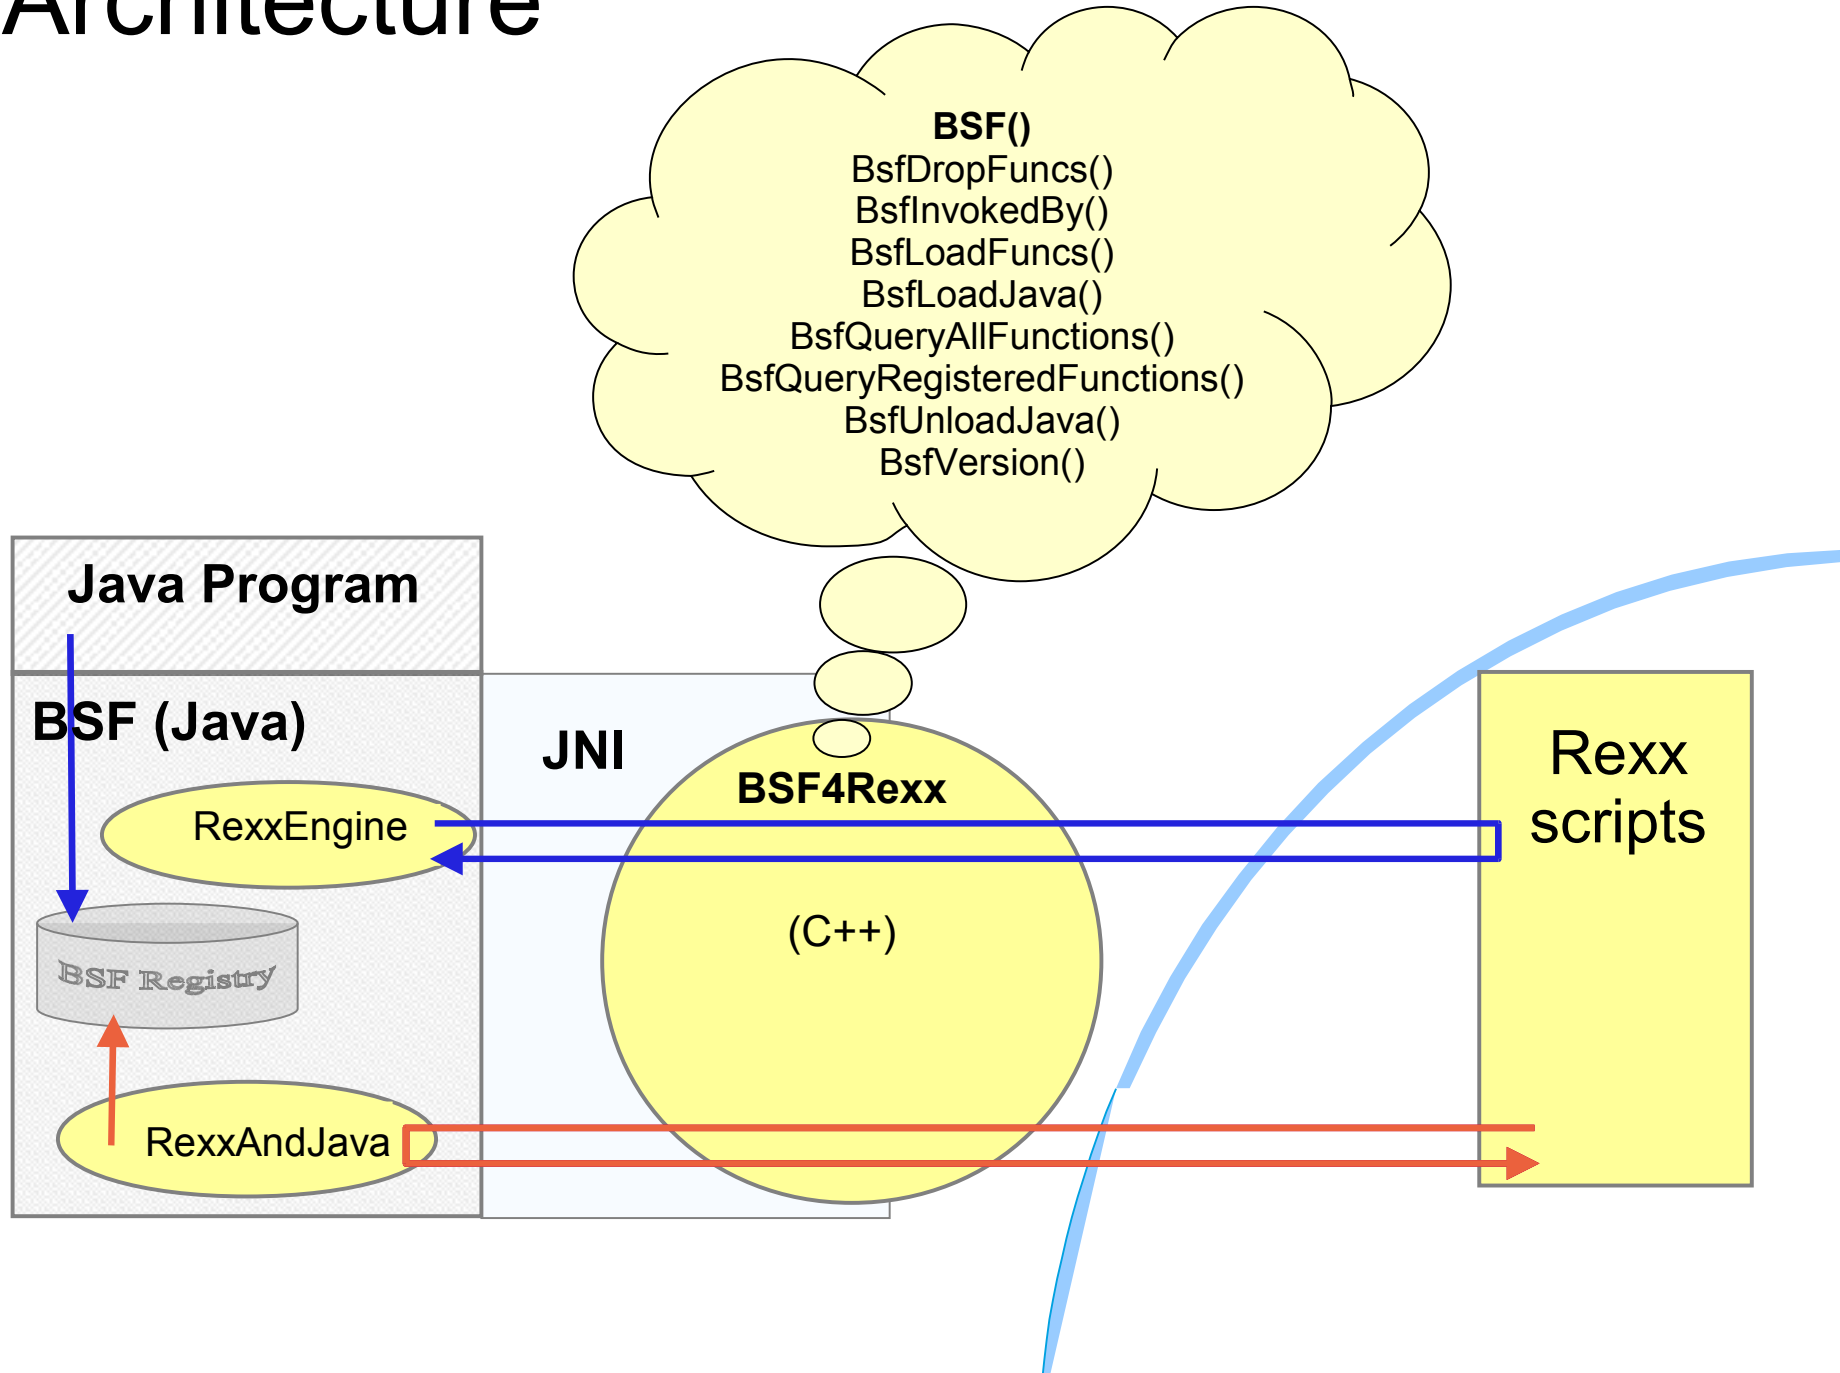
Architecture

BSF()
BsfDropFuncs()
BsfInvokedBy()
BsfLoadFuncs()
BsfLoadJava()
BsfQueryAllFunctions()
BsfQueryRegisteredFunctions()
BsfUnloadJava()
BsfVersion()

Java Program

BSF (Java)

RexxEngine

BSF Registry

RexxAndJava

JNI

BSF4Rexx

(C++)

Rexx scripts